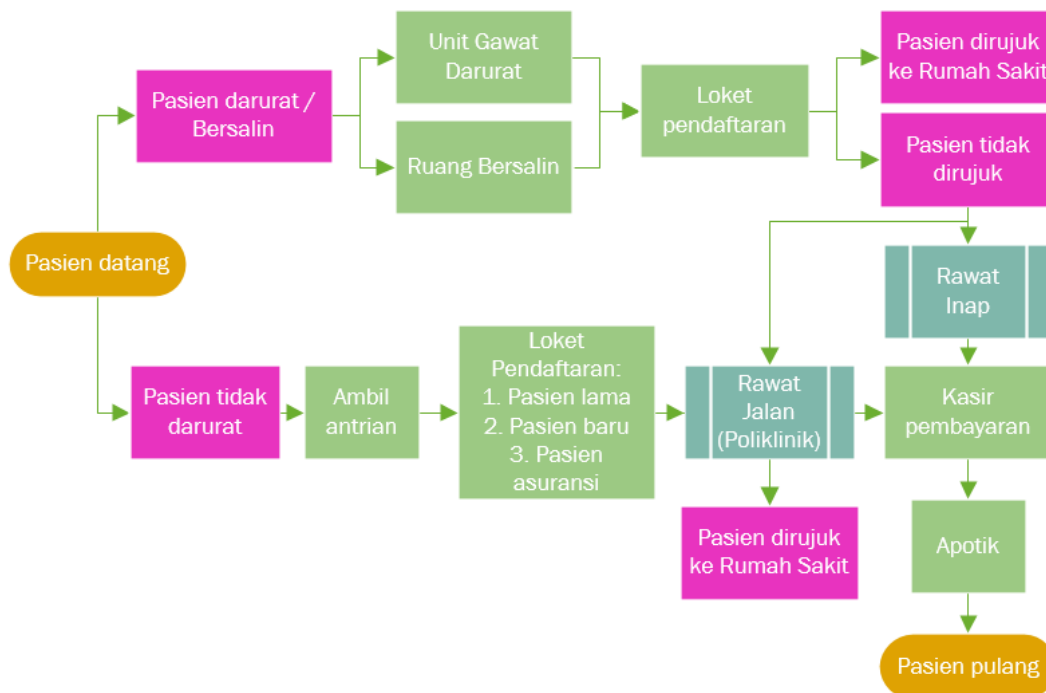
Pasien datang

Pasien darurat / Bersalin

Unit Gawat Darurat

Ruang Bersalin

Loket pendaftaran

Pasien dirujuk ke Rumah Sakit

Pasien tidak dirujuk

Rawat Inap

Pasien tidak darurat

Ambil antrian

Loket Pendaftaran:
1. Pasien lama
2. Pasien baru
3. Pasien asuransi

Rawat Jalan (Poliklinik)

Kasir pembayaran

Pasien dirujuk ke Rumah Sakit

Apotik

Pasien pulang